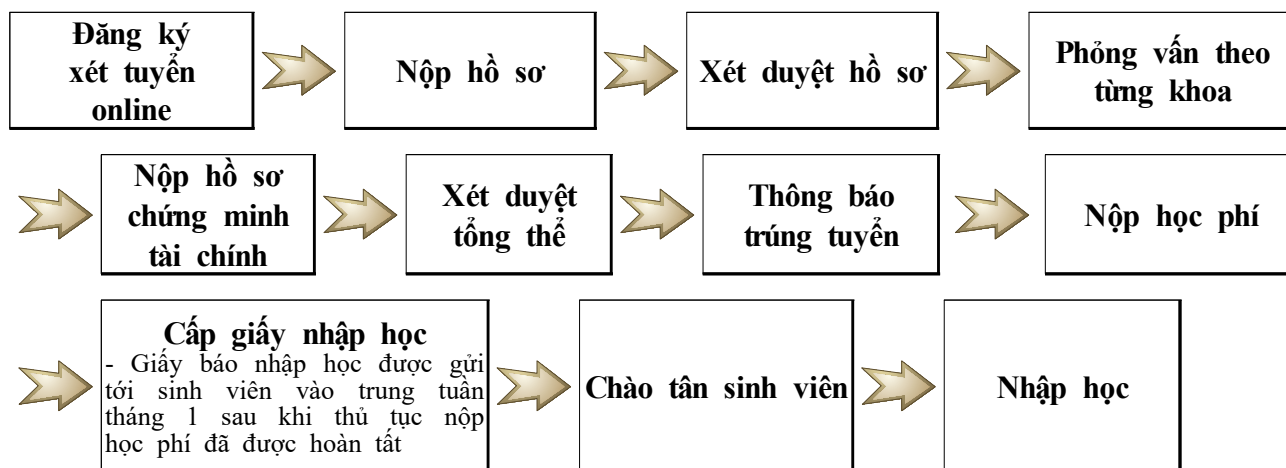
Đăng ký xét tuyển online

Nộp hồ sơ

Xét duyệt hồ sơ

Phỏng vấn theo từng khoa

Nộp hồ sơ chứng minh tài chính

Xét duyệt tổng thể

Thông báo trúng tuyển

Nộp học phí

Cấp giấy nhập học
- Giấy báo nhập học được gửi tới sinh viên vào trung tuần tháng 1 sau khi thủ tục nộp học phí đã được hoàn tất

Chào tân sinh viên

Nhập học